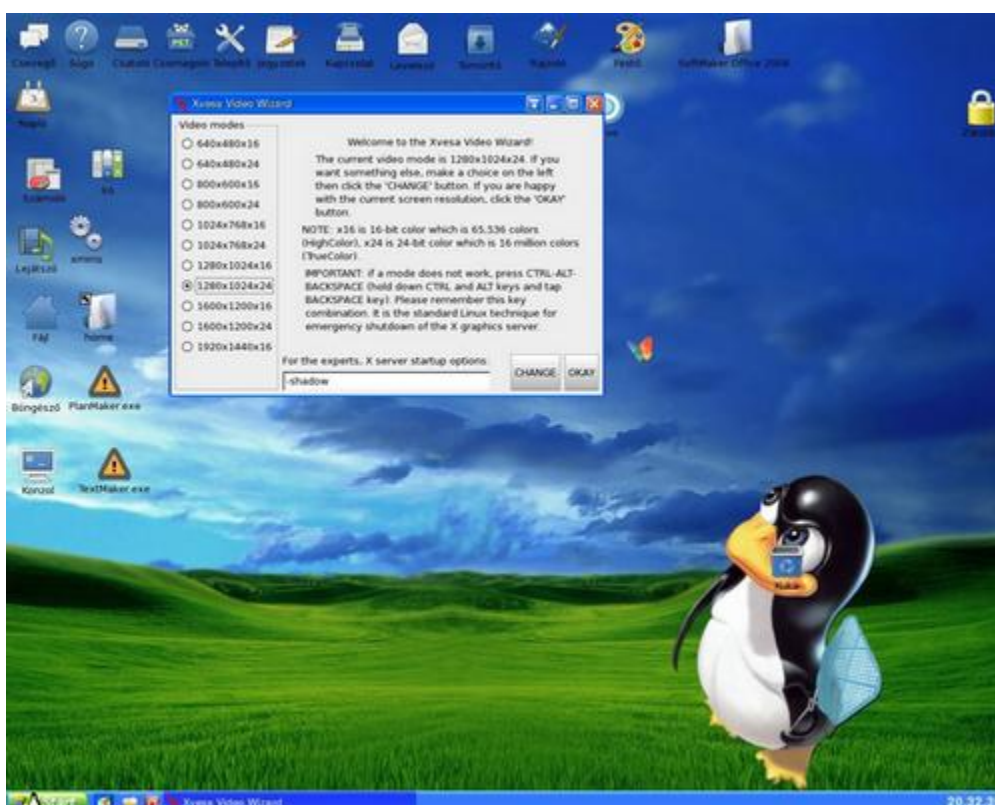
Csevegő Súgó Csatold Csomagom Telepítő Jegyzettömb Kapcsolat Levelező Tervező Szerkesztő Festő SoftMaker Office 2006

Napló

Számoló

Lejátszó

Fájl home

Böngésző PlanMaker.exe

Konzol TextMaker.exe

Zárolás

Xvesa Video Wizard

Video modes

640x480x16

640x480x24

800x600x16

800x600x24

1024x768x16

1024x768x24

1280x1024x16

1280x1024x24

1600x1200x16

1600x1200x24

1920x1440x16

Welcome to the Xvesa Video Wizard!

The current video mode is 1280x1024x24. If you want something else, make a choice on the left then click the 'CHANGE' button. If you are happy with the current screen resolution, click the 'OKAY' button.

NOTE: x16 is 16-bit color which is 65,536 colors (HighColor), x24 is 24-bit color which is 16 million colors (TrueColor).

IMPORTANT: if a mode does not work, press CTRL-ALT-BACKSPACE (hold down CTRL and ALT keys and tap BACKSPACE key). Please remember this key combination. It is the standard Linux technique for emergency shutdown of the X graphics server.

For the experts. X server startup options:

-shadow

CHANGE

OKAY

Xvesa Video Wizard

20:22